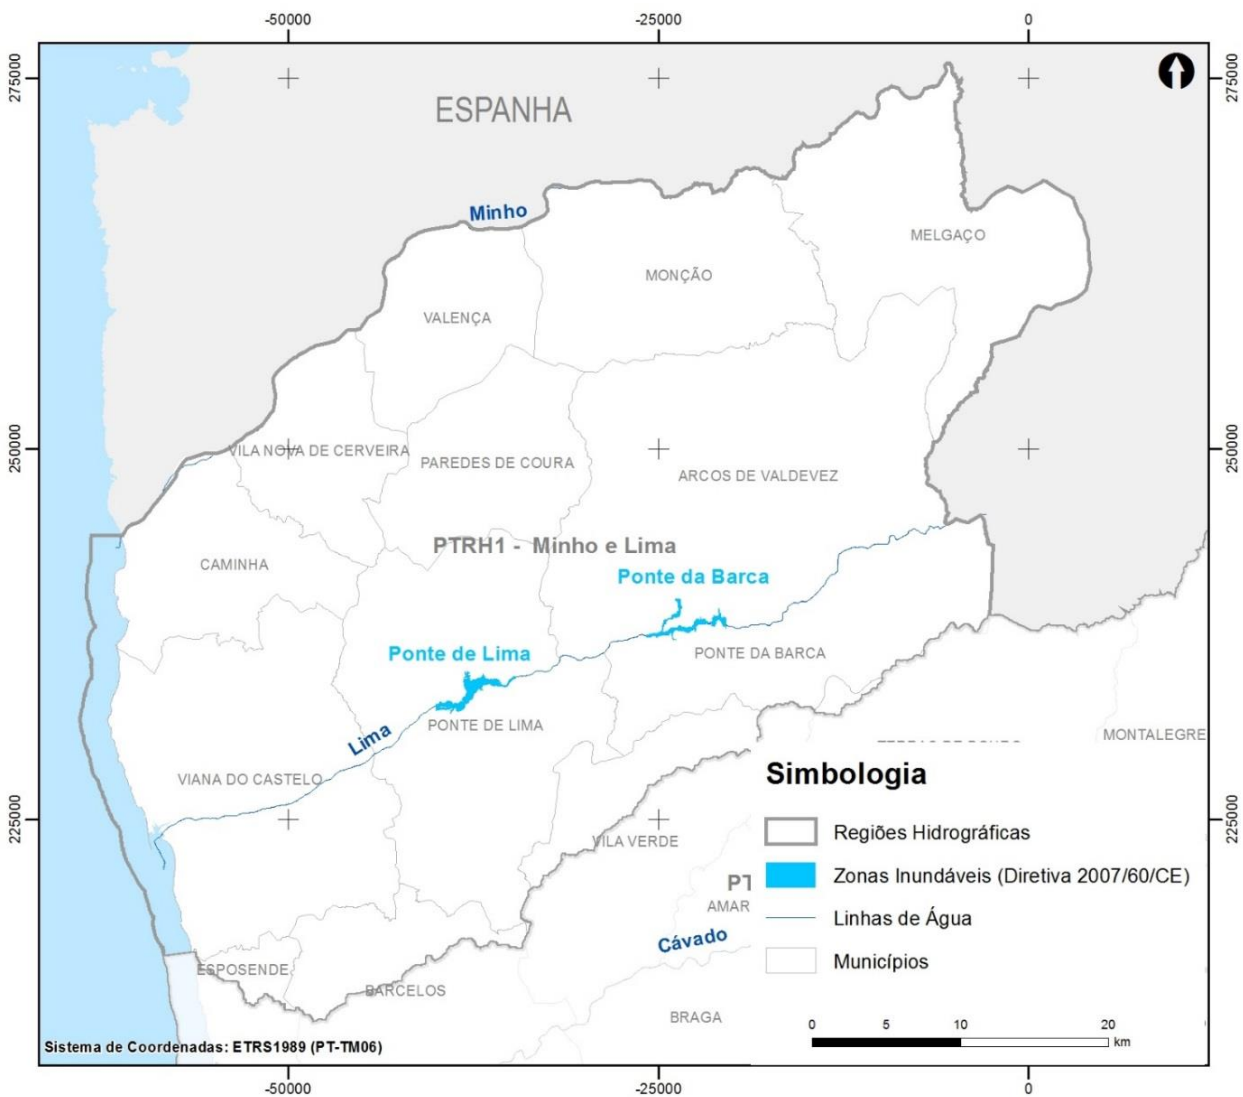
-50000
-25000
0

275000
275000

ESPANHA

Minho

MELGAÇO

MONÇÃO

VALENÇA

250000
250000

VILA NOVA DE CERVEIRA

PAREDES DE COURA

ARCOS DE VALDEVEZ

PTRH1 - Minho e Lima

CAMINHA

Ponte da Barca

Ponte de Lima

PONTE DA BARCA

Lima

PONTE DE LIMA

MONTALEGRE

VIANA DO CASTELO

Simbologia

225000
225000

VILA VERDE

Regiões Hidrográficas

Zonas Inundáveis (Diretiva 2007/60/CE)

PT

AMAR

Linhas de Água

Cávado

ESPOSENDE

Municípios

BARCELOS

BRAGA

0 5 10 20 km

Sistema de Coordenadas: ETRS1989 (PT-TM06)

-50000
-25000
0